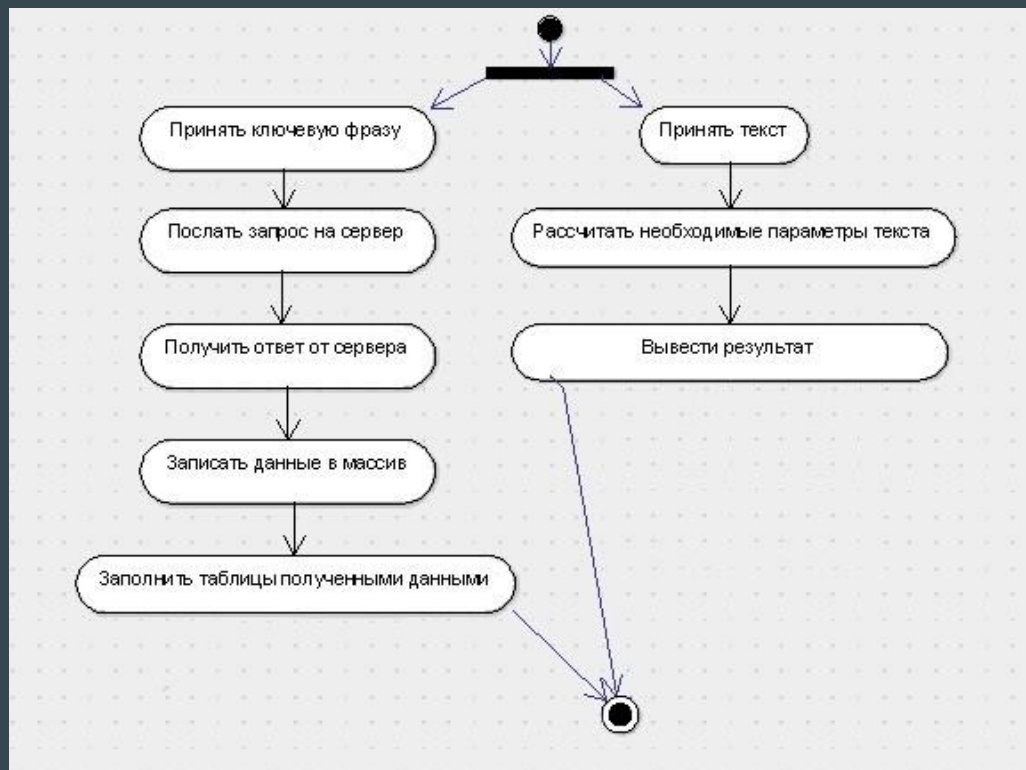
Принять ключевую фразу

Послать запрос на сервер

Получить ответ от сервера

Записать данные в массив

Заполнить таблицы полученными данными

Принять текст

Рассчитать необходимые параметры текста

Вывести результат